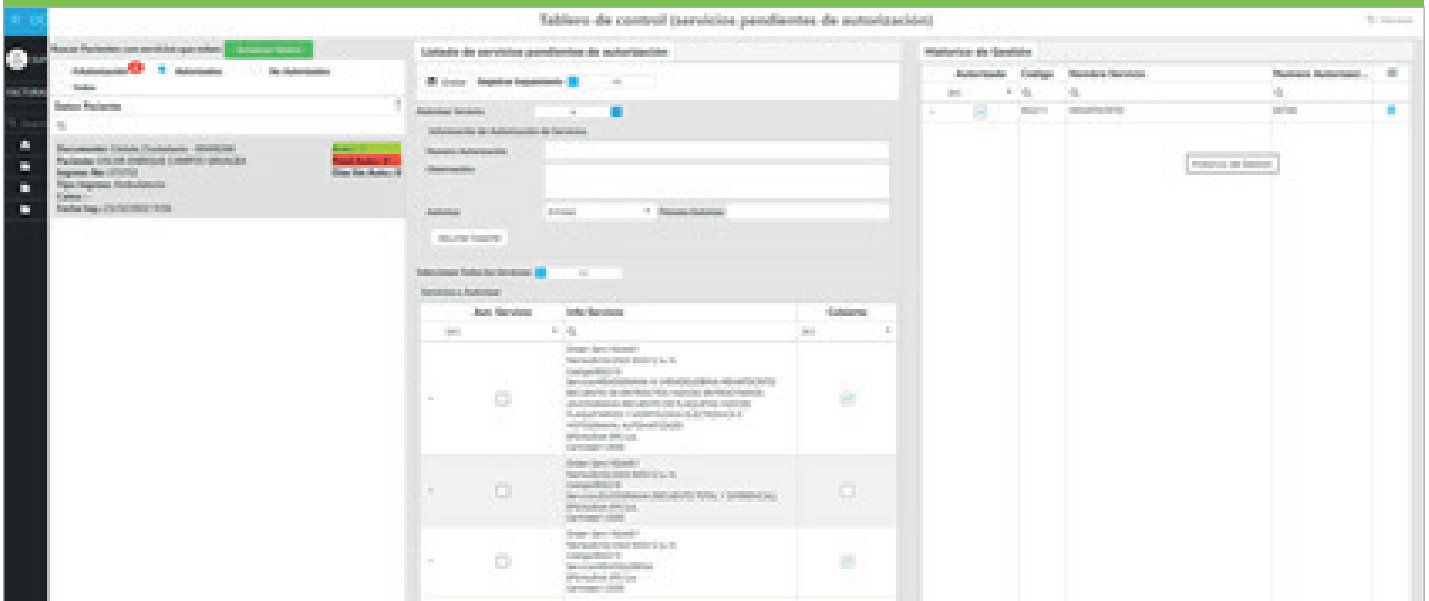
Tablero de control (servicios pendientes de autorización)

Buscar Pacientes con servicios que estan: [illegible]

Autorización Autorizados No Autorizados

Todos

Datos Paciente

Listado de servicios pendientes de autorización

Grabar Registrar Seguimiento

Autorizar Servicio

Información de Autorización de Servicios

Numero Autorizacion

Observación

Autorizar

Seleccionar Todos los Servicios

Servicios a Autorizar

Aut Servicio | Info Servicio | Cubierto

Historico de Gestión

Autorizado | Codigo | Nombre Servicio | Numero Autorizaci...

Historico de Gestión